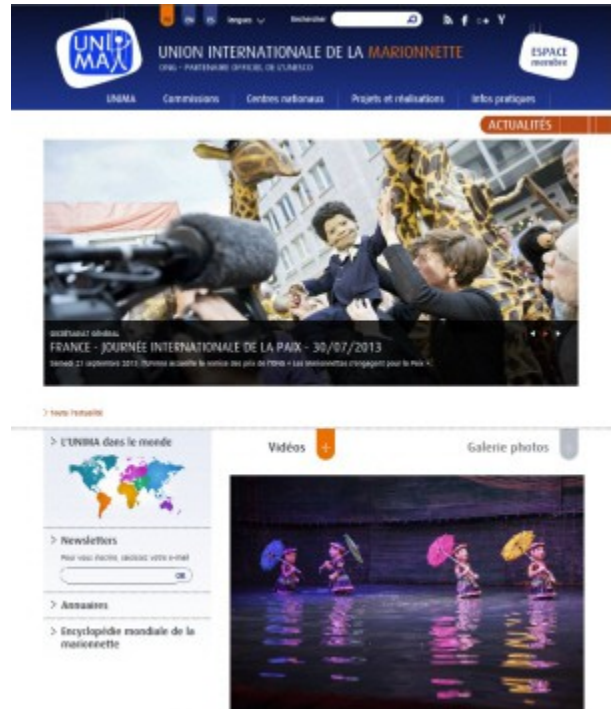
FR EN ES langues Rechercher

UNIMA

UNION INTERNATIONALE DE LA MARIONNETTE

ONG - PARTENAIRE OFFICIEL DE L'UNESCO

ESPACE membre

UNIMA Commissions Centres nationaux Projets et réalisations Infos pratiques

ACTUALITÉS

SECRÉTARIAT GÉNÉRAL

FRANCE - JOURNÉE INTERNATIONALE DE LA PAIX - 30/07/2013

Samedi 21 septembre 2013 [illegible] « Les Marionnettes s'engagent pour la Paix ».

> Toute l'actualité

> L'UNIMA dans le monde

Vidéos +

Galerie photos

> Newsletters

Pour vous inscrire, saisissez votre e-mail

OK

> Annuaires

> Encyclopédie mondiale de la marionnette